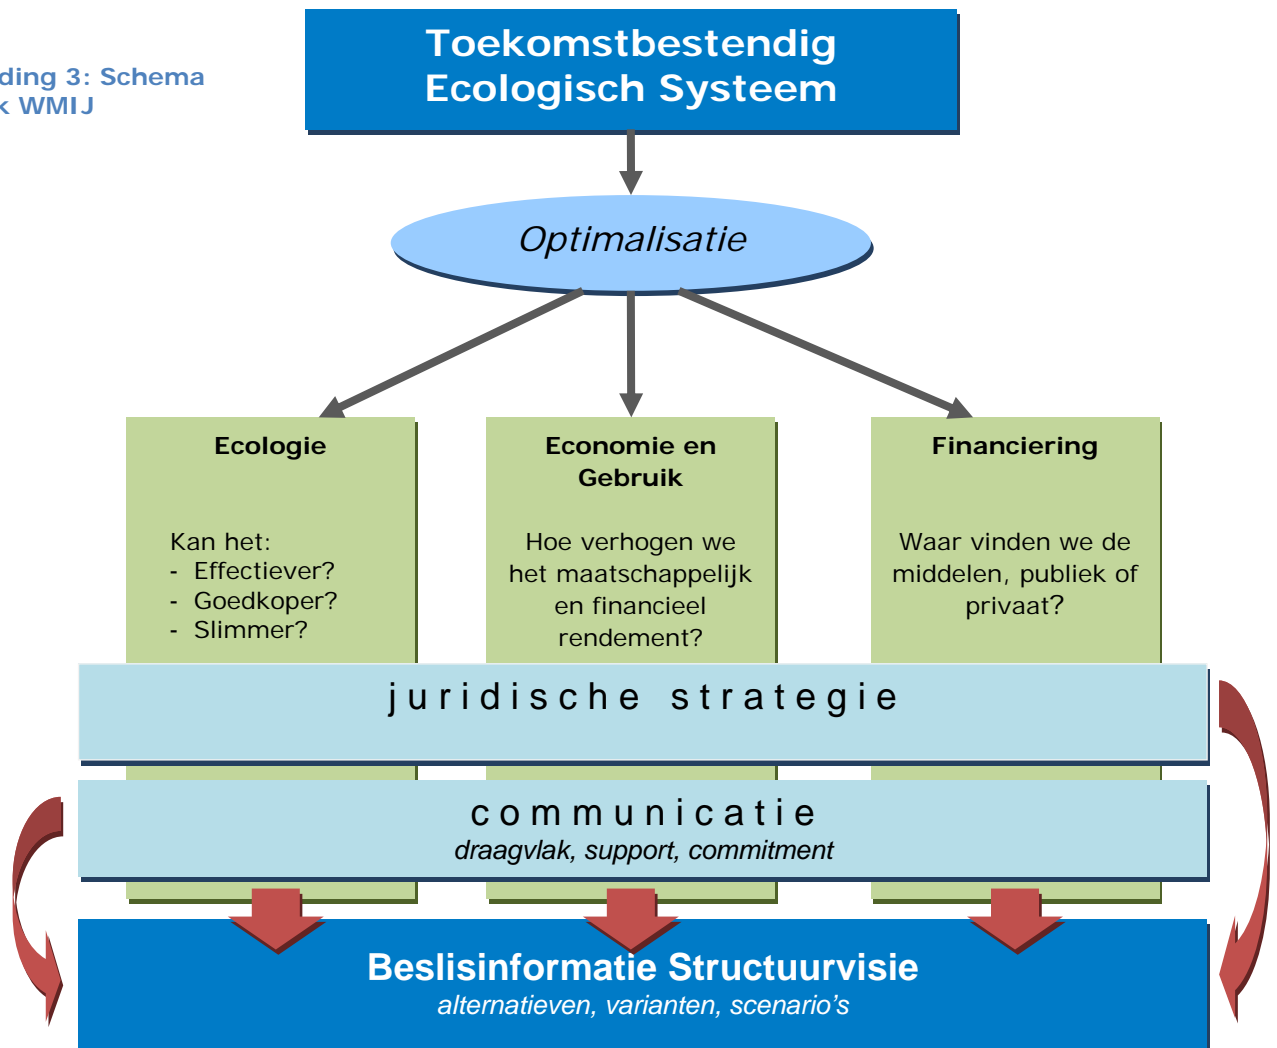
ding 3: Schema
k WMIJ

Toekomstbestendig Ecologisch Systeem

Optimalisatie

Ecologie

Kan het:
- Effectiever?
- Goedkoper?
- Slimmer?

Economie en Gebruik

Hoe verhogen we het maatschappelijk en financieel rendement?

Financiering

Waar vinden we de middelen, publiek of privaat?

juridische strategie

communicatie
draagvlak, support, commitment

Beslisinformatie Structuurvisie
alternatieven, varianten, scenario's